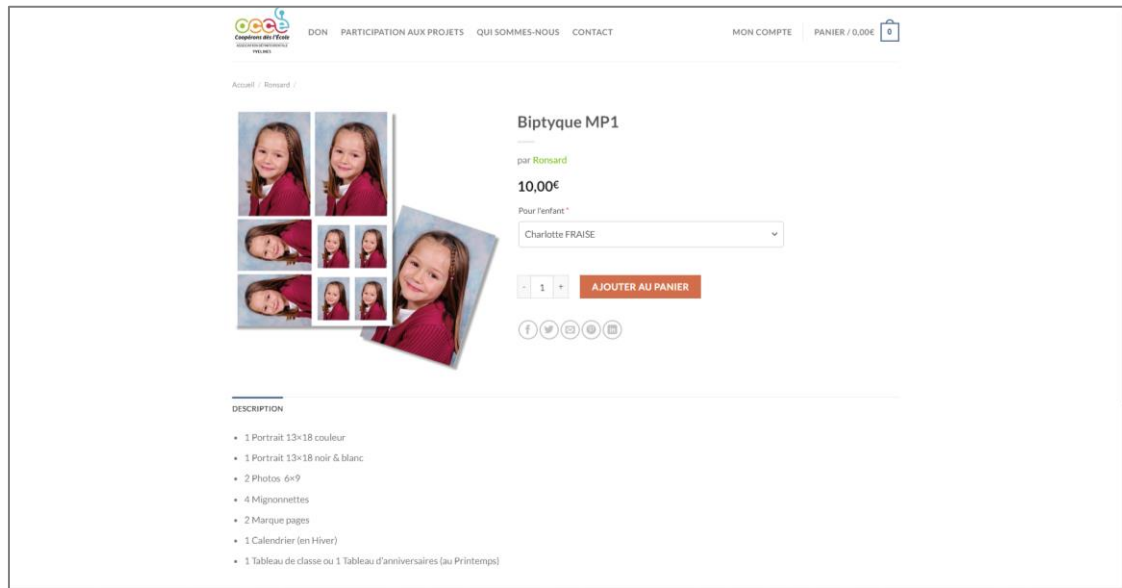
OCCE
Coopérons dès l'École
ASSOCIATION DÉPARTEMENTALE
YVELINES

DON PARTICIPATION AUX PROJETS QUI SOMMES-NOUS CONTACT MON COMPTE PANIER / 0,00€ 0

Accueil / Ronsard /

Biptyque MP1

par Ronsard

10,00€

Pour l'enfant *

Charlotte FRAISE

- 1 + AJOUTER AU PANIER

DESCRIPTION

• 1 Portrait 13×18 couleur
• 1 Portrait 13×18 noir & blanc
• 2 Photos 6×9
• 4 Mignonnettes
• 2 Marque pages
• 1 Calendrier (en Hiver)
• 1 Tableau de classe ou 1 Tableau d'anniversaires (au Printemps)